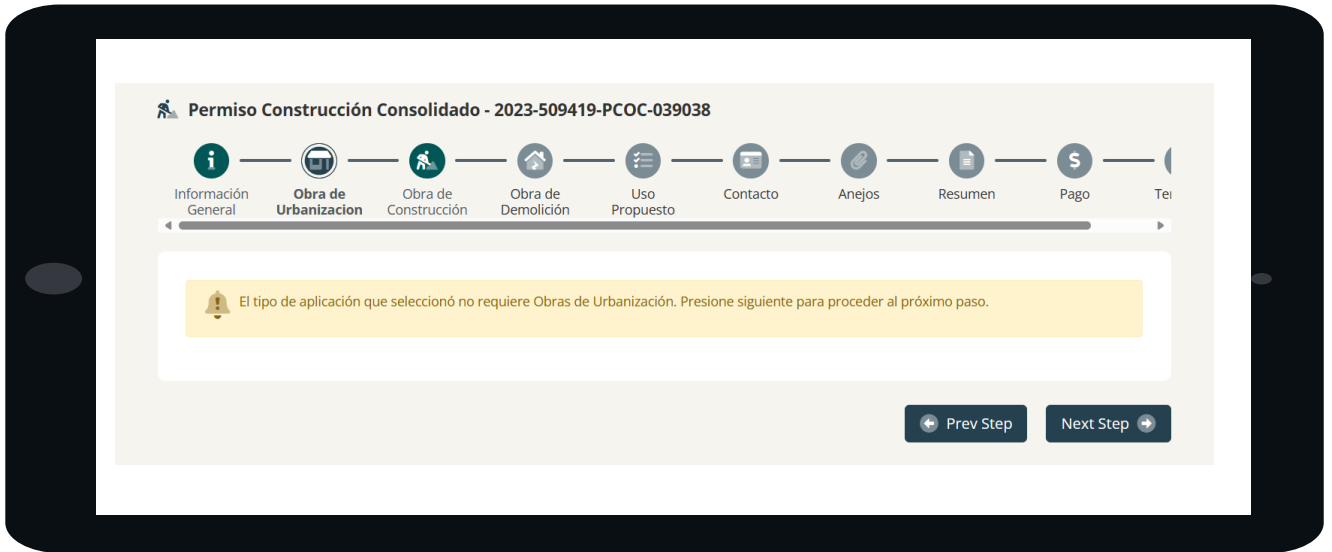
Permiso Construcción Consolidado - 2023-509419-PCOC-039038

Información General

Obra de Urbanizacion

Obra de Construcción

Obra de Demolición

Uso Propuesto

Contacto

Anejos

Resumen

Pago

Te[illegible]

El tipo de aplicación que seleccionó no requiere Obras de Urbanización. Presione siguiente para proceder al próximo paso.

Prev Step

Next Step